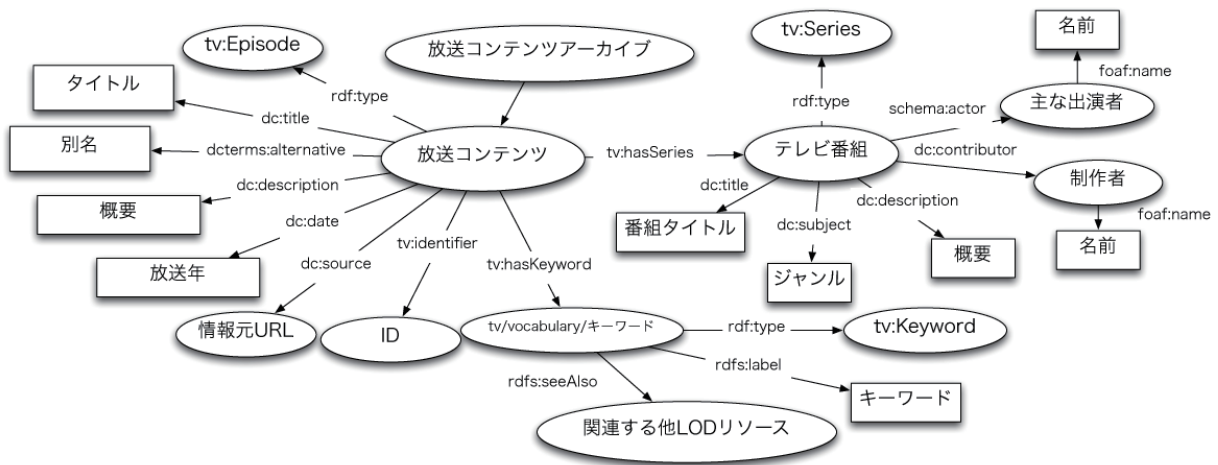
tv:Episode

放送コンテンツアーカイブ

tv:Series

名前

foaf:name

タイトル

rdf:type

rdf:type

schema:actor

主な出演者

dc:title

別名

dcterms:alternative

放送コンテンツ

tv:hasSeries

テレビ番組

dc:contributor

dc:description

dc:title

dc:description

制作者

概要

dc:date

tv:identifier

番組タイトル

dc:subject

foaf:name

放送年

dc:source

tv:hasKeyword

概要

名前

ジャンル

情報元URL

ID

tv/vocabulary/キーワード

rdf:type

tv:Keyword

rdfs:label

rdfs:seeAlso

キーワード

関連する他LODリソース